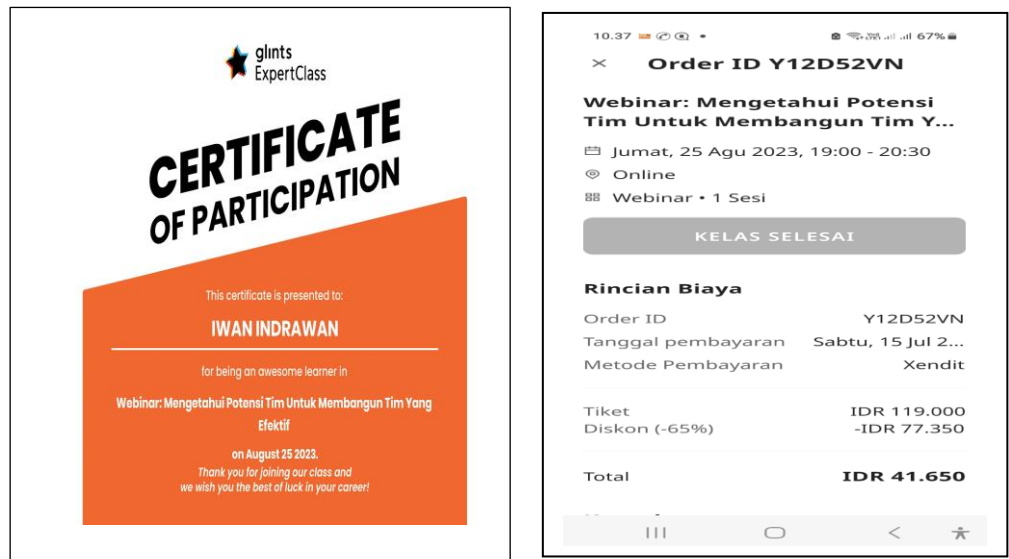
glints ExpertClass

CERTIFICATE OF PARTICIPATION

This certificate is presented to:

IWAN INDRAWAN

for being an awesome learner in

Webinar: Mengetahui Potensi Tim Untuk Membangun Tim Yang Efektif

on August 25 2023.

Thank you for joining our class and we wish you the best of luck in your career!

10.37 67%

Order ID Y12D52VN

Webinar: Mengetahui Potensi Tim Untuk Membangun Tim Y...

Jumat, 25 Agu 2023, 19:00 - 20:30

Online

Webinar • 1 Sesi

KELAS SELESAI

Rincian Biaya

| | |
|---|---|
| Order ID | Y12D52VN |
| Tanggal pembayaran | Sabtu, 15 Jul 2... |
| Metode Pembayaran | Xendit |
| Tiket | IDR 119.000 |
| Diskon (-65%) | -IDR 77.350 |
| Total | IDR 41.650 |